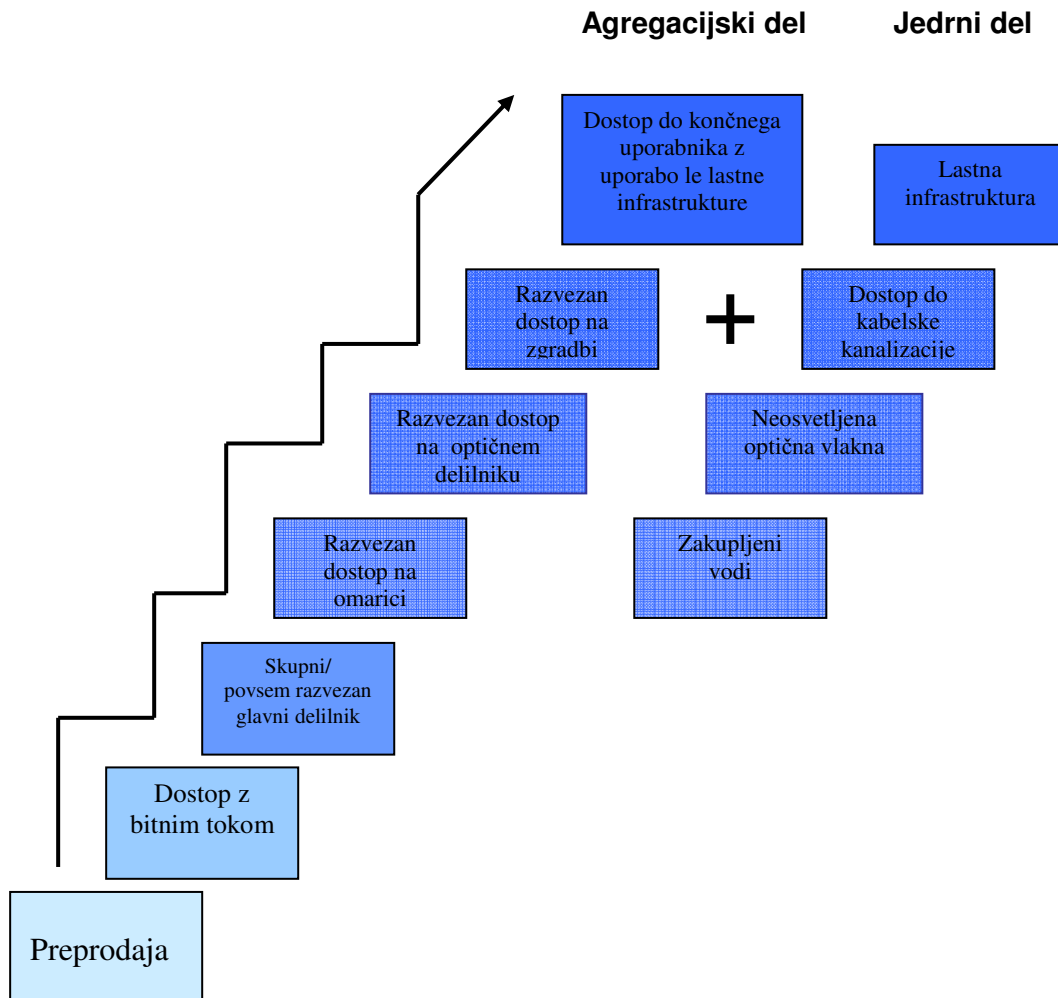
Agregacijski del

Jedrni del

Dostop do končnega uporabnika z uporabo le lastne infrastrukture

Lastna infrastruktura

Razvezan dostop na zgradbi

+

Dostop do kabelske kanalizacije

Razvezan dostop na optičnem delilniku

Neosvetljena optična vlakna

Razvezan dostop na omarici

Zakupljeni vodi

Skupni/ povsem razvezan glavni delilnik

Dostop z bitnim tokom

Preprodaja